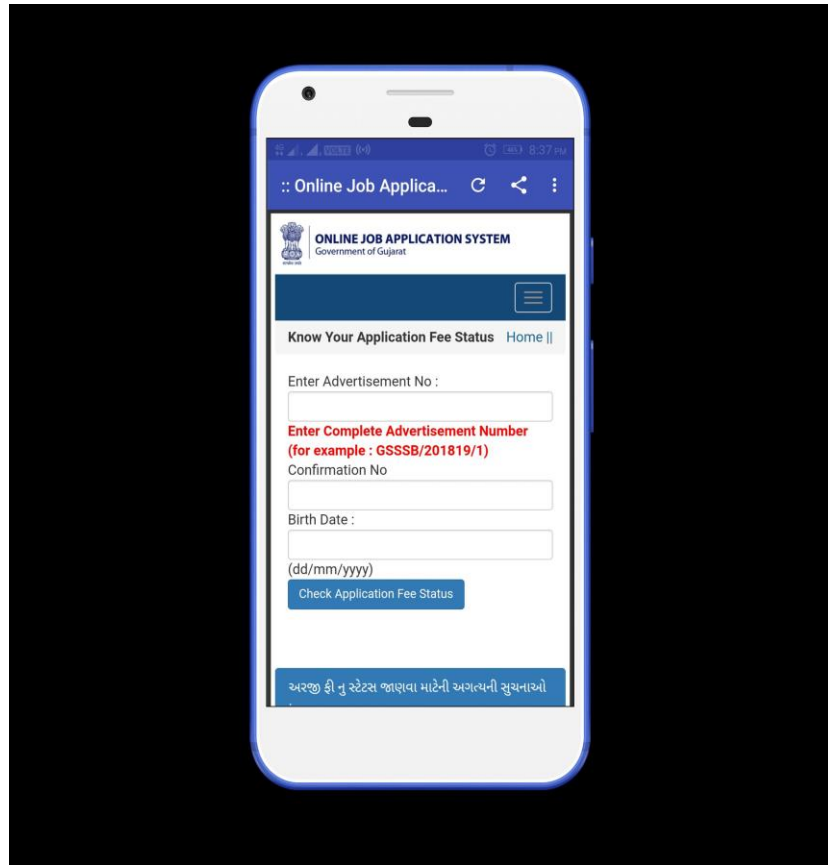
VoLTE 8:37 PM

:: Online Job Applica...

ONLINE JOB APPLICATION SYSTEM
Government of Gujarat

Know Your Application Fee Status Home ||

Enter Advertisement No :

Enter Complete Advertisement Number (for example : GSSSB/201819/1)

Confirmation No

Birth Date :

(dd/mm/yyyy)

Check Application Fee Status

અરજી ફી નુ સ્ટેટસ જાણવા માટેની અગત્યની સુચનાઓ